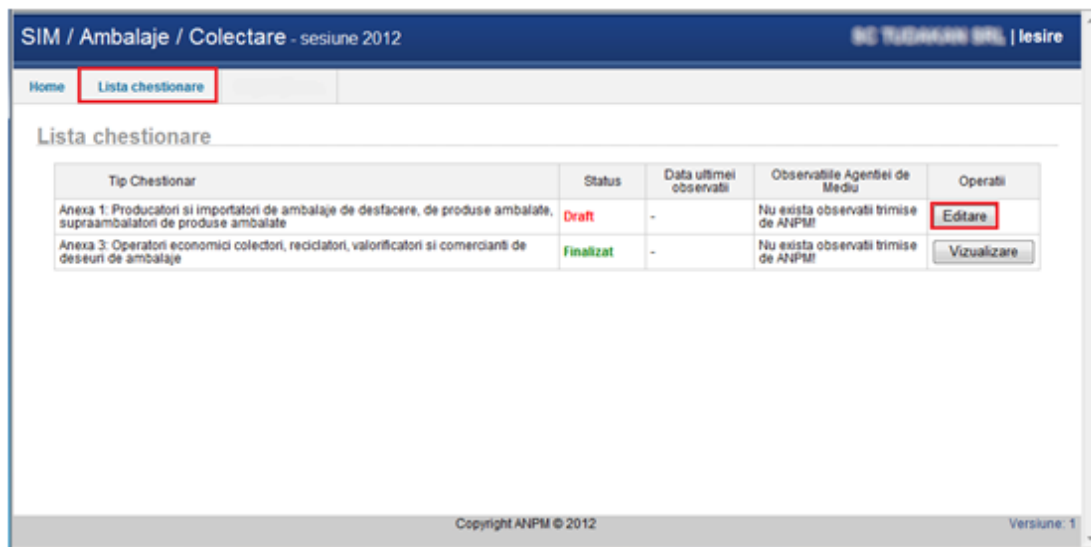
SIM / Ambalaje / Colectare - sesiune 2012

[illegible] | Iesire

Home | Lista chestionare | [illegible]

Lista chestionare

| Tip Chestionar | Status | Data ultimei observatii | Observatiile Agentiei de Mediu | Operatii |
|---|---|---|---|---|
| Anexa 1: Producatori si importatori de ambalaje de desfacere, de produse ambalate, supraambalatori de produse ambalate | Draft | - | Nu exista observatii trimise de ANPM! | Editare |
| Anexa 3: Operatori economici colectori, reciclatori, valorificatori si comercianti de deseuri de ambalaje | Finalizat | - | Nu exista observatii trimise de ANPM! | Vizualizare |

Copyright ANPM © 2012

Versiune: 1